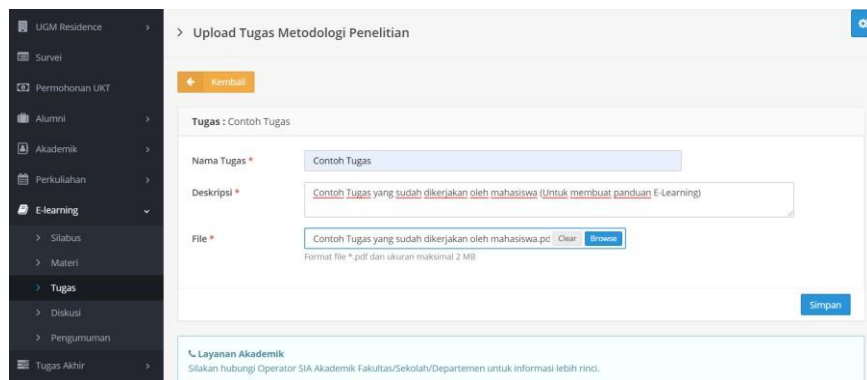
UGM Residence
Survei
Permohonan UKT
Alumni
Akademik
Perkuliahan
E-learning
Silabus
Materi
Tugas
Diskusi
Pengumuman
Tugas Akhir

> Upload Tugas Metodologi Penelitian

Kembali

Tugas : Contoh Tugas

Nama Tugas * Contoh Tugas

Deskripsi * Contoh Tugas yang sudah dikerjakan oleh mahasiswa (Untuk membuat panduan E-Learning)

File * Contoh Tugas yang sudah dikerjakan oleh mahasiswa.pd Clear Browse

Format file *.pdf dan ukuran maksimal 2 MB

Simpan

Layanan Akademik
Silakan hubungi Operator SIA Akademik Fakultas/Sekolah/Departemen untuk informasi lebih rinci.